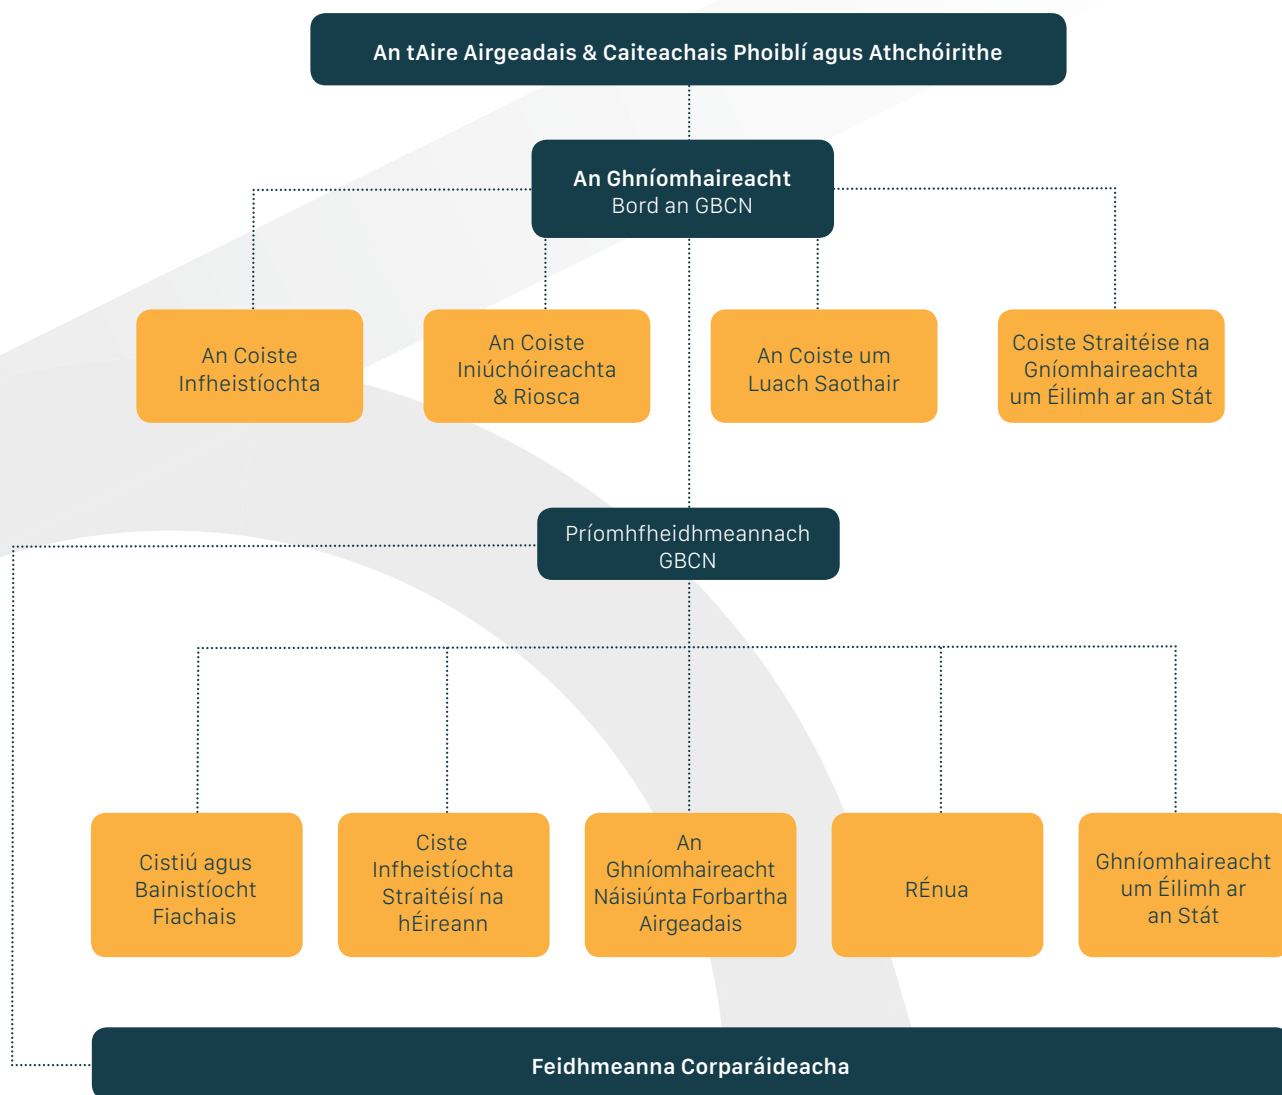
An tAire Airgeadais & Caiteachais Phoiblí agus Athchóirithe

An Ghníomhaireacht
Bord an GBCN

An Coiste Infheistíochta

An Coiste Iniúchóireachta & Riosca

An Coiste um Luach Saothair

Coiste Straitéise na Gníomhaireachta um Éilimh ar an Stát

Príomhfheidhmeannach GBCN

Cistiú agus Bainistíocht Fiachais

Ciste Infheistíochta Straitéisí na hÉireann

An Ghníomhaireacht Náisiúnta Forbartha Airgeadais

RÉnua

Ghníomhaireacht um Éilimh ar an Stát

Feidhmeanna Corparáideacha